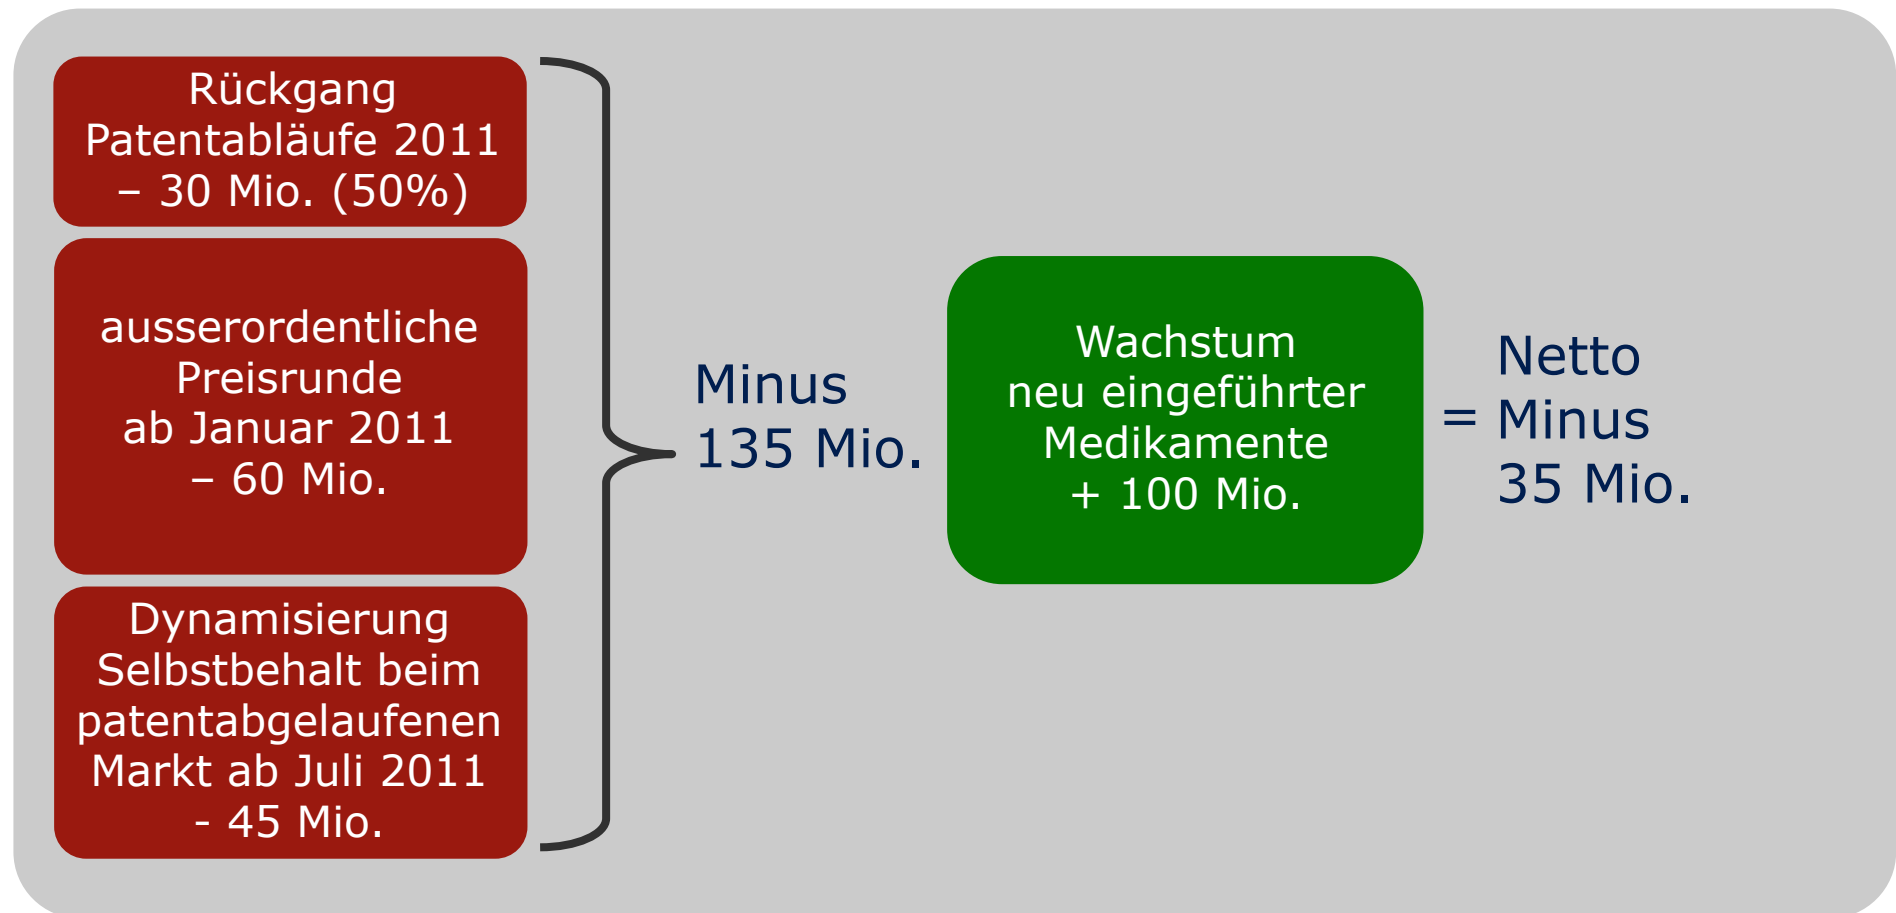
Rückgang
Patentabläufe 2011
– 30 Mio. (50%)

ausserordentliche
Preisrunde
ab Januar 2011
– 60 Mio.

Dynamisierung
Selbstbehalt beim
patentabgelaufenen
Markt ab Juli 2011
- 45 Mio.

Minus
135 Mio.

Wachstum
neu eingeführter
Medikamente
+ 100 Mio.

= Netto
Minus
35 Mio.